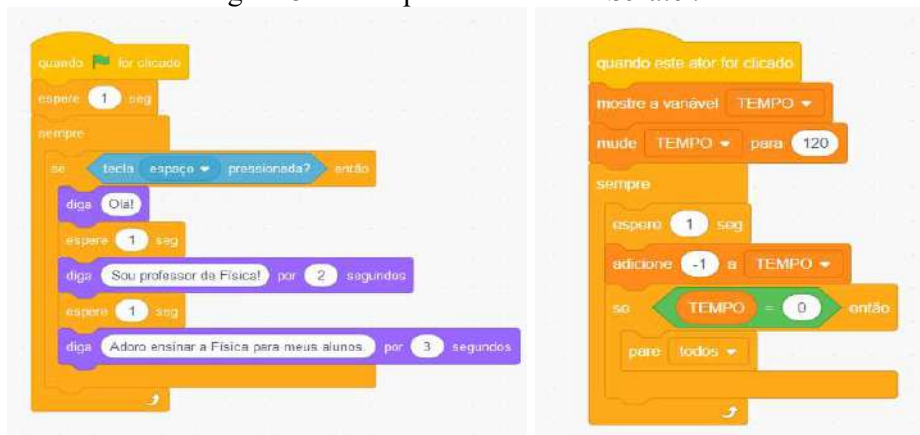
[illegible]

quando for clicado
espere 1 seg
sempre
se tecla espaço pressionada? então
diga Olá!
espere 1 seg
diga Sou professor de Física! por 2 segundos
espere 1 seg
diga Adoro ensinar a Física para meus alunos. por 3 segundos

quando este ator for clicado
mostre a variável TEMPO
mude TEMPO para 120
sempre
espere 1 seg
adicione -1 a TEMPO
se TEMPO = 0 então
pare todos